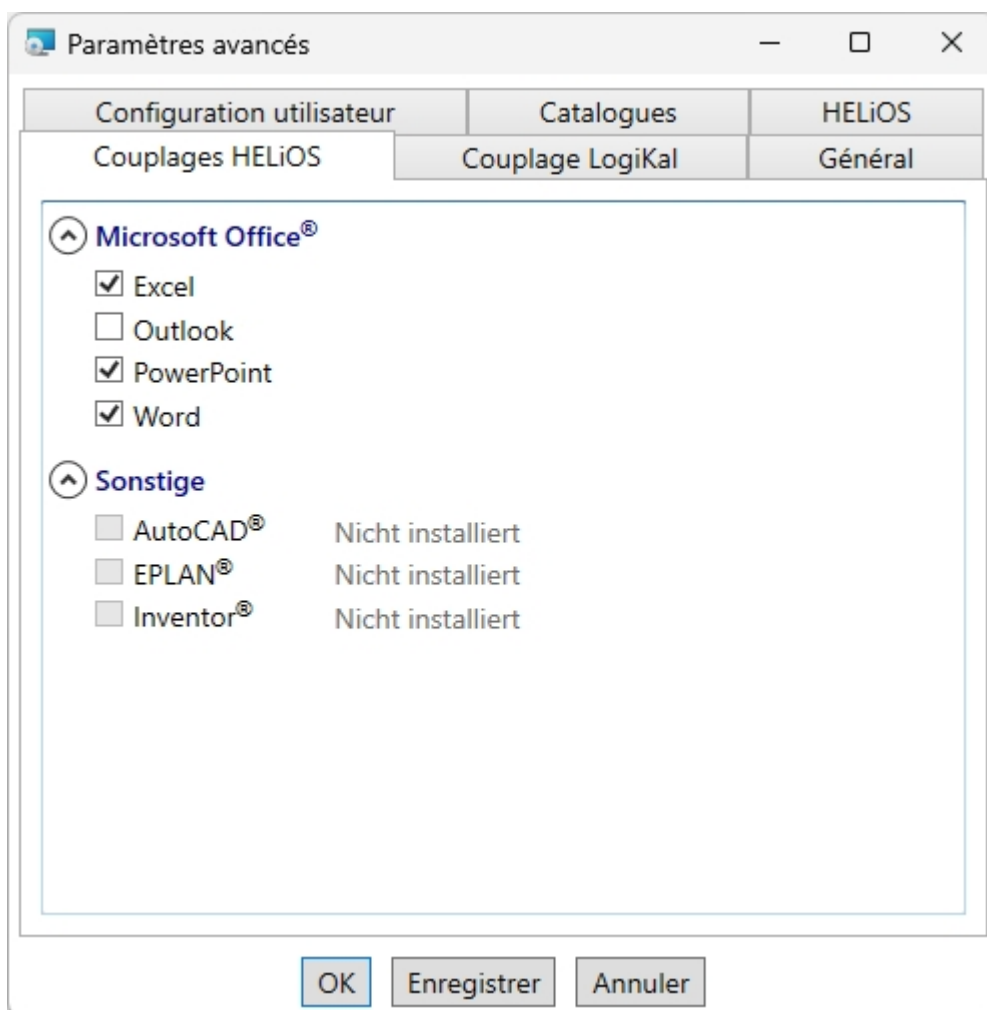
Paramètres avancés

Configuration utilisateur
Catalogues
HELiOS
Couplages HELiOS
Couplage LogiKal
Général

Microsoft Office®
Excel
Outlook
PowerPoint
Word

Sonstige
AutoCAD® Nicht installiert
EPLAN® Nicht installiert
Inventor® Nicht installiert

OK
Enregistrer
Annuler